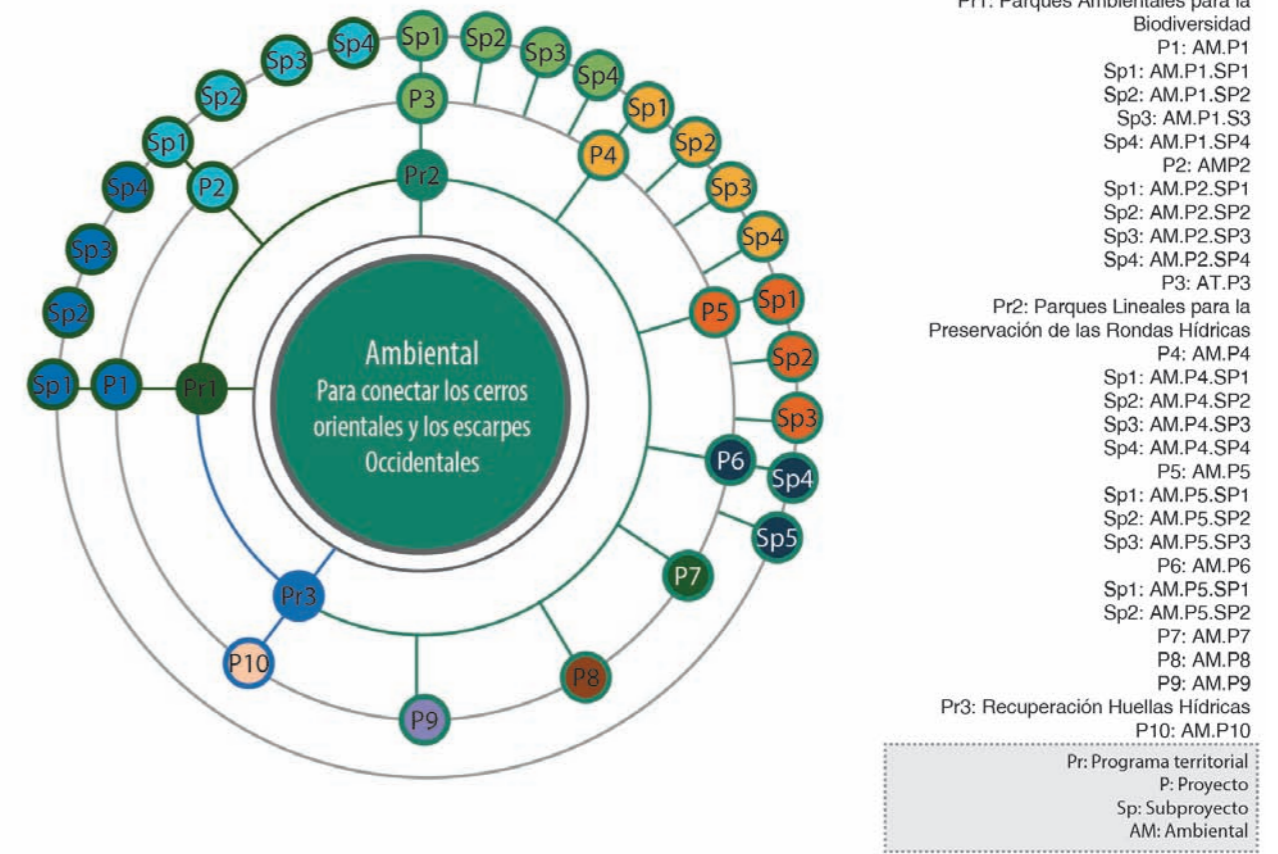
Ambiental
Para conectar los cerros orientales y los escarpes Occidentales

Pr1
Pr2
Pr3
P1
P2
P3
P4
P5
P6
P7
P8
P9
P10
Sp1
Sp2
Sp3
Sp4
Sp1
Sp2
Sp3
Sp4
Sp1
Sp2
Sp3
Sp4
Sp1
Sp2
Sp3
Sp4
Sp1
Sp2
Sp3
Sp4
Sp5

Pr1: Parques Ambientales para la Biodiversidad
P1: AM.P1
Sp1: AM.P1.SP1
Sp2: AM.P1.SP2
Sp3: AM.P1.S3
Sp4: AM.P1.SP4
P2: AMP2
Sp1: AM.P2.SP1
Sp2: AM.P2.SP2
Sp3: AM.P2.SP3
Sp4: AM.P2.SP4
P3: AT.P3
Pr2: Parques Lineales para la Preservación de las Rondas Hídricas
P4: AM.P4
Sp1: AM.P4.SP1
Sp2: AM.P4.SP2
Sp3: AM.P4.SP3
Sp4: AM.P4.SP4
P5: AM.P5
Sp1: AM.P5.SP1
Sp2: AM.P5.SP2
Sp3: AM.P5.SP3
P6: AM.P6
Sp1: AM.P5.SP1
Sp2: AM.P5.SP2
P7: AM.P7
P8: AM.P8
P9: AM.P9
Pr3: Recuperación Huellas Hídricas
P10: AM.P10

Pr: Programa territorial
P: Proyecto
Sp: Subproyecto
AM: Ambiental